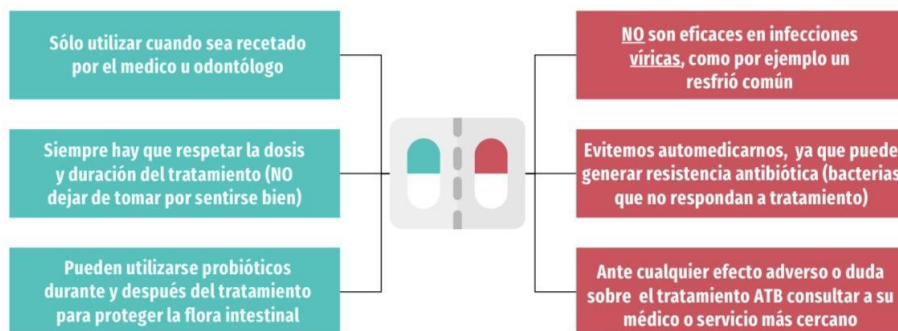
Sólo utilizar cuando sea recetado por el medico u odontólogo

Siempre hay que respetar la dosis y duración del tratamiento (NO dejar de tomar por sentirse bien)

Pueden utilizarse probióticos durante y después del tratamiento para proteger la flora intestinal

NO son eficaces en infecciones víricas, como por ejemplo un resfrió común

Evitemos automedicarnos, ya que puede generar resistencia antibiótica (bacterias que no respondan a tratamiento)

Ante cualquier efecto adverso o duda sobre el tratamiento ATB consultar a su médico o servicio más cercano